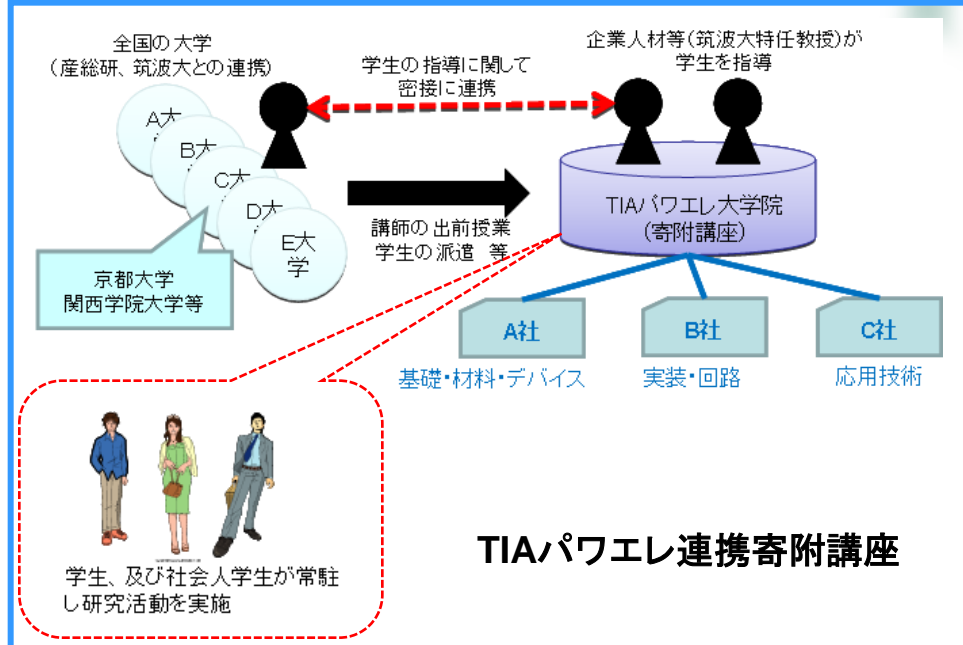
全国の大学
(産総研、筑波大との連携)

A大
B大
C大
D大
E大学

京都大学
関西学院大学等

学生の指導に関して
密接に連携

企業人材等(筑波大特任教授)が
学生を指導

講師の出前授業
学生の派遣 等

TIAパワエレ大学院
(寄附講座)

A社
B社
C社

基礎・材料・デバイス
実装・回路
応用技術

学生、及び社会人学生が常駐し研究活動を実施

TIAパワエレ連携寄附講座